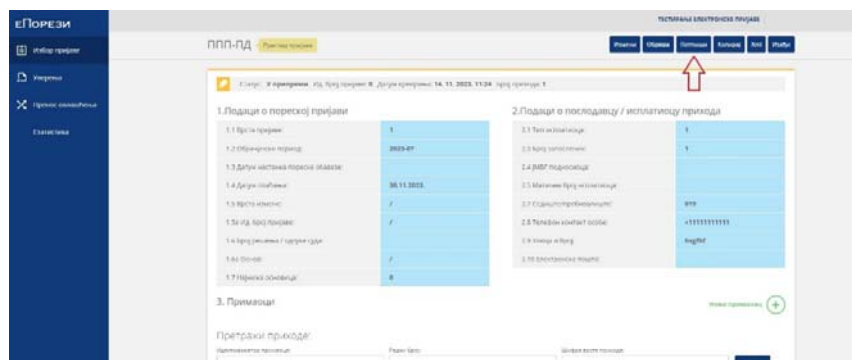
ЕПОРЕЗИ

Избор пријаве

Уверења

Пренос овлашћења

Статистика

ТЕСТИРАЊЕ ЕЛЕКТРОНСКЕ ПРИЈАВЕ

ППП-ПД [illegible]

Рачунај Обриши Потпиши Копирај XML Изађи

Статус: У припреми Ид. број пријаве: 8 Датум креирања: 14. 11. 2023. 11:24 Број пријаве: 1

1.Подаци о пореској пријави

| | |
|---|---|
| 1.1 Врста пријаве: | 1 |
| 1.2 Обрачунски период: | 2023-07 |
| 1.3 Датум настанка пореске обавезе: | |
| 1.4 Датум плаћања: | 30.11.2023. |
| 1.5 Врста измене: | / |
| 1.5а Ид. број пријаве: | / |
| 1.6 Број решења / одлуке суда: | |
| 1.6а Ооо-ооо: | / |
| 1.7 Најнижа основица: | 0 |

2.Подаци о послодавцу / исплатиоцу прихода

| | |
|---|---|
| 2.1 Тип исплатиоца: | 1 |
| 2.3 Број запослених: | 1 |
| 2.4 ЈМБГ подносиоца: | |
| 2.5 Матични број исплатиоца: | |
| 2.7 Седиште/пребивалиште: | 879 |
| 2.8 Телефон контакт особе: | +111111111111 |
| 2.9 Улица и број: | hsgfhf |
| 2.10 Електронска пошта: | |

3. Примаоци

Нови прималац

Претражи приходе:

Идентификатор примаоца: Редни број: Шифра врсте прихода: